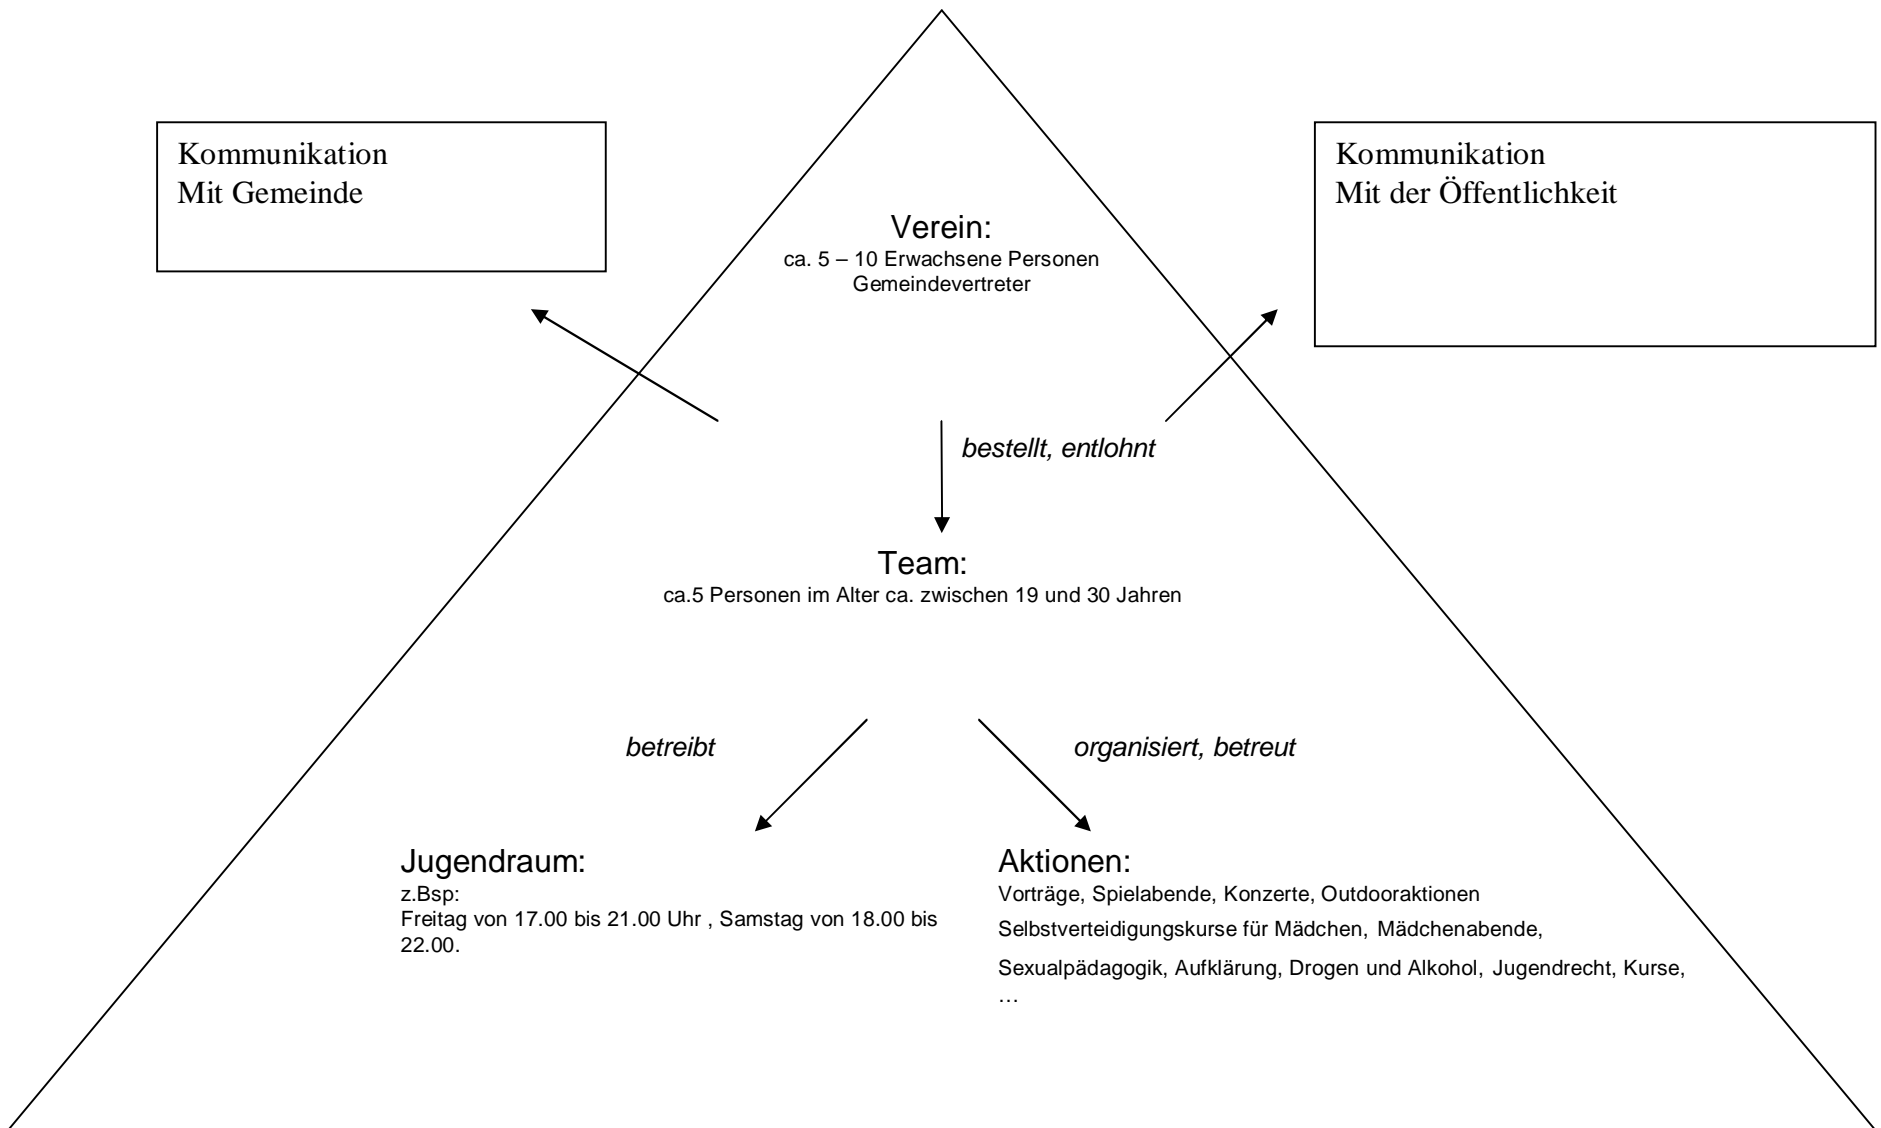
Kommunikation
Mit Gemeinde

Kommunikation
Mit der Öffentlichkeit

Verein:
ca. 5 – 10 Erwachsene Personen
Gemeindevertreter

bestellt, entlohnt

Team:
ca.5 Personen im Alter ca. zwischen 19 und 30 Jahren

betreibt

organisiert, betreut

Jugendraum:
z.Bsp:
Freitag von 17.00 bis 21.00 Uhr , Samstag von 18.00 bis 22.00.

Aktionen:
Vorträge, Spielabende, Konzerte, Outdooraktionen
Selbstverteidigungskurse für Mädchen, Mädchenabende,
Sexualpädagogik, Aufklärung, Drogen und Alkohol, Jugendrecht, Kurse, …